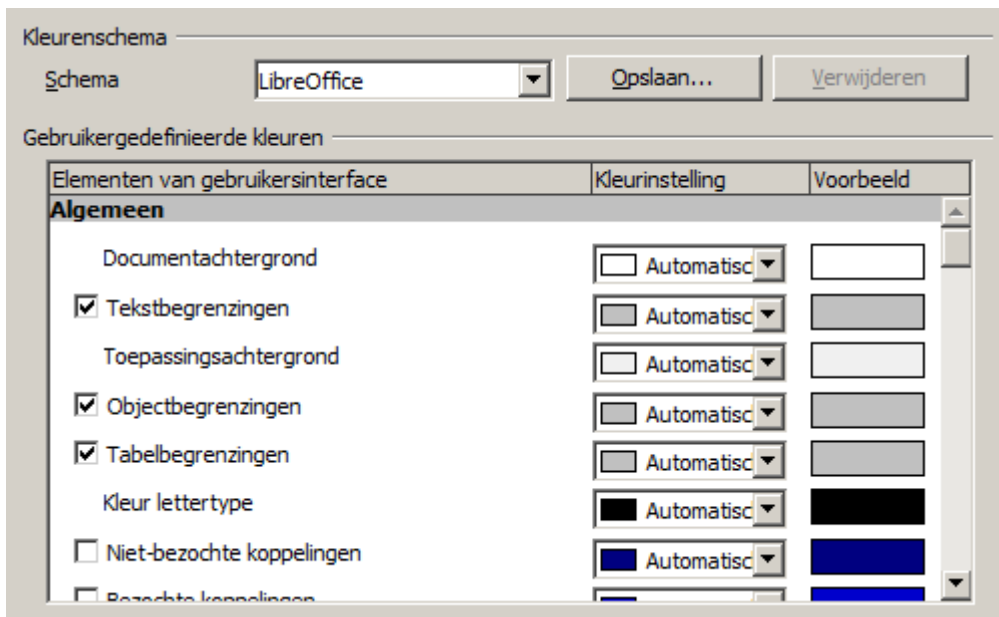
Kleurenschema

Schema LibreOffice Opslaan... Verwijderen

Gebruikergedefinieerde kleuren

| Elementen van gebruikersinterface | Kleurinstelling | Voorbeeld |
|---|---|---|
| **Algemeen** | | |
| Documentachtergrond | Automatisc | |
| ☑ Tekstbegrenzingen | Automatisc | |
| Toepassingsachtergrond | Automatisc | |
| ☑ Objectbegrenzingen | Automatisc | |
| ☑ Tabelbegrenzingen | Automatisc | |
| Kleur lettertype | Automatisc | |
| ☐ Niet-bezochte koppelingen | Automatisc | |
| ☐ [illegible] | | |